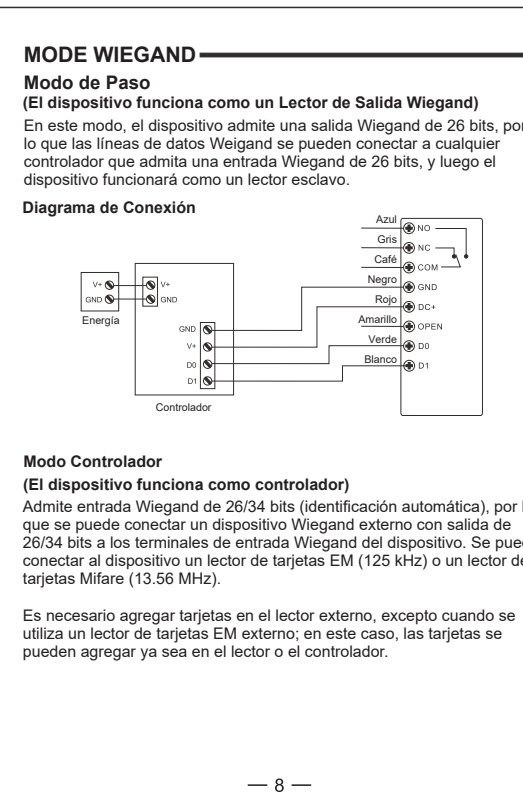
MODE WIEGAND

Modo de Paso

(El dispositivo funciona como un Lector de Salida Wiegand)

En este modo, el dispositivo admite una salida Wiegand de 26 bits, por lo que las líneas de datos Weigand se pueden conectar a cualquier controlador que admita una entrada Wiegand de 26 bits, y luego el dispositivo funcionará como un lector esclavo.

Diagrama de Conexión

V+
GND
Energía
V+
GND
GND
V+
D0
D1
Controlador
Azul
Gris
Café
Negro
Rojo
Amarillo
Verde
Blanco
NO
NC
COM
GND
DC+
OPEN
D0
D1

Modo Controlador

(El dispositivo funciona como controlador)

Admite entrada Wiegand de 26/34 bits (identificación automática), por l que se puede conectar un dispositivo Wiegand externo con salida de 26/34 bits a los terminales de entrada Wiegand del dispositivo. Se pued conectar al dispositivo un lector de tarjetas EM (125 kHz) o un lector de tarjetas Mifare (13.56 MHz).

Es necesario agregar tarjetas en el lector externo, excepto cuando se utiliza un lector de tarjetas EM externo; en este caso, las tarjetas se pueden agregar ya sea en el lector o el controlador.

— 8 —